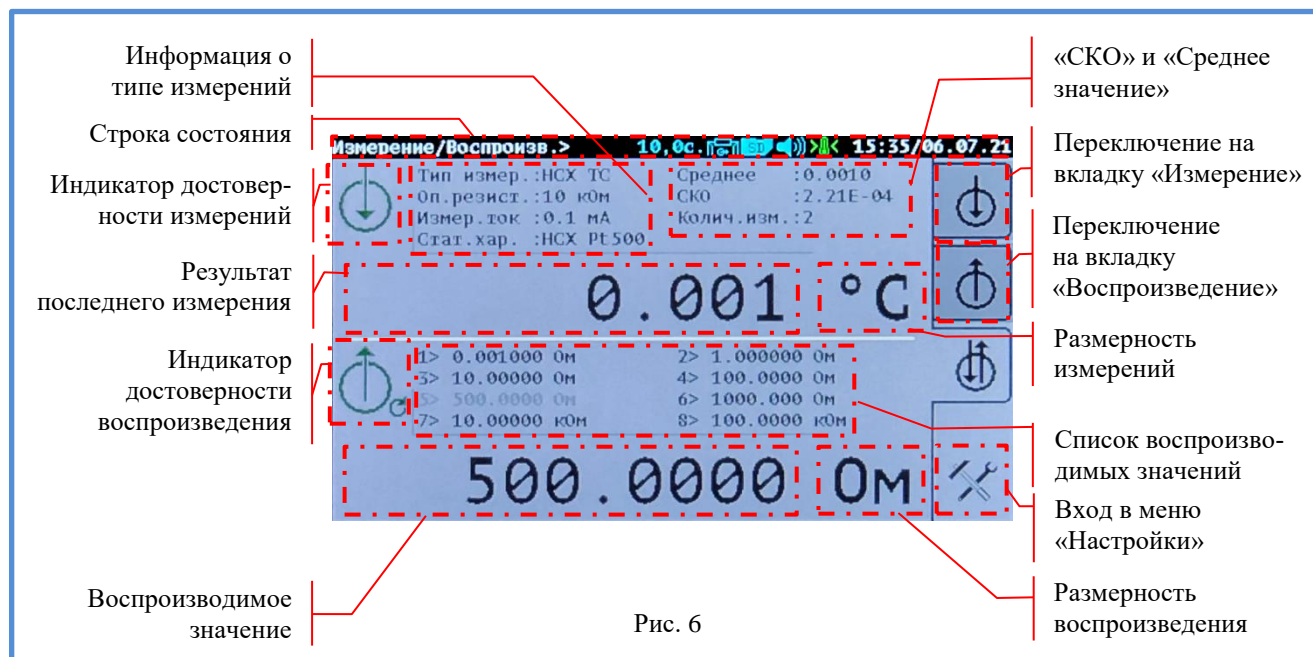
Информация о типе измерений

Строка состояния

Индикатор достоверности измерений

Результат последнего измерения

Индикатор достоверности воспроизведения

Воспроизводимое значение

Измерение/Воспроизв.> 10,0с. SD 15:35/06.07.21

Тип измер.:НСХ ТС
Оп.резист.:10 кОм
Измер.ток :0.1 мА
Стат.хар. :НСХ Pt500

Среднее :0.0010
СКО :2.21E-04
Колич.изм.:2

0.001 °C

1> 0.001000 Ом 2> 1.000000 Ом
3> 10.00000 Ом 4> 100.0000 Ом
5> 500.0000 Ом 6> 1000.000 Ом
7> 10.00000 кОм 8> 100.0000 кОм

500.0000 Ом

Рис. 6

«СКО» и «Среднее значение»

Переключение на вкладку «Измерение»

Переключение на вкладку «Воспроизведение»

Размерность измерений

Список воспроизводимых значений

Вход в меню «Настройки»

Размерность воспроизведения